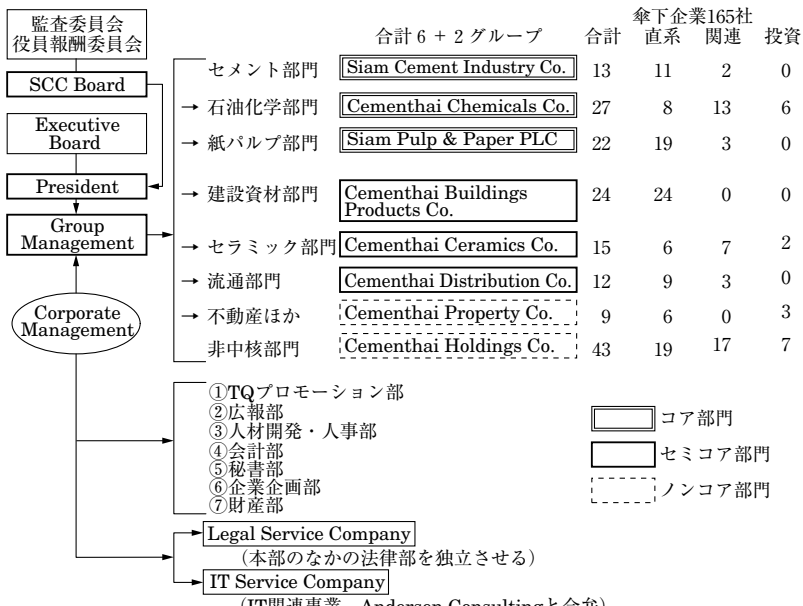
監査委員会
役員報酬委員会

SCC Board

Executive Board

President

Group Management

Corporate Management

合計 6 + 2 グループ

傘下企業165社

| | | 合計 | 直系 | 関連 | 投資 |
|---|---|---|---|---|---|
| セメント部門 | Siam Cement Industry Co. | 13 | 11 | 2 | 0 |
| 石油化学部門 | Cementhai Chemicals Co. | 27 | 8 | 13 | 6 |
| 紙パルプ部門 | Siam Pulp & Paper PLC | 22 | 19 | 3 | 0 |
| 建設資材部門 | Cementhai Buildings Products Co. | 24 | 24 | 0 | 0 |
| セラミック部門 | Cementhai Ceramics Co. | 15 | 6 | 7 | 2 |
| 流通部門 | Cementhai Distribution Co. | 12 | 9 | 3 | 0 |
| 不動産ほか | Cementhai Property Co. | 9 | 6 | 0 | 3 |
| 非中核部門 | Cementhai Holdings Co. | 43 | 19 | 17 | 7 |

①TQプロモーション部
②広報部
③人材開発・人事部
④会計部
⑤秘書部
⑥企業企画部
⑦財産部

コア部門
セミコア部門
ノンコア部門

Legal Service Company
（本部のなかの法律部を独立させる）

IT Service Company
（IT関連事業，Andersen Consultingと合弁）